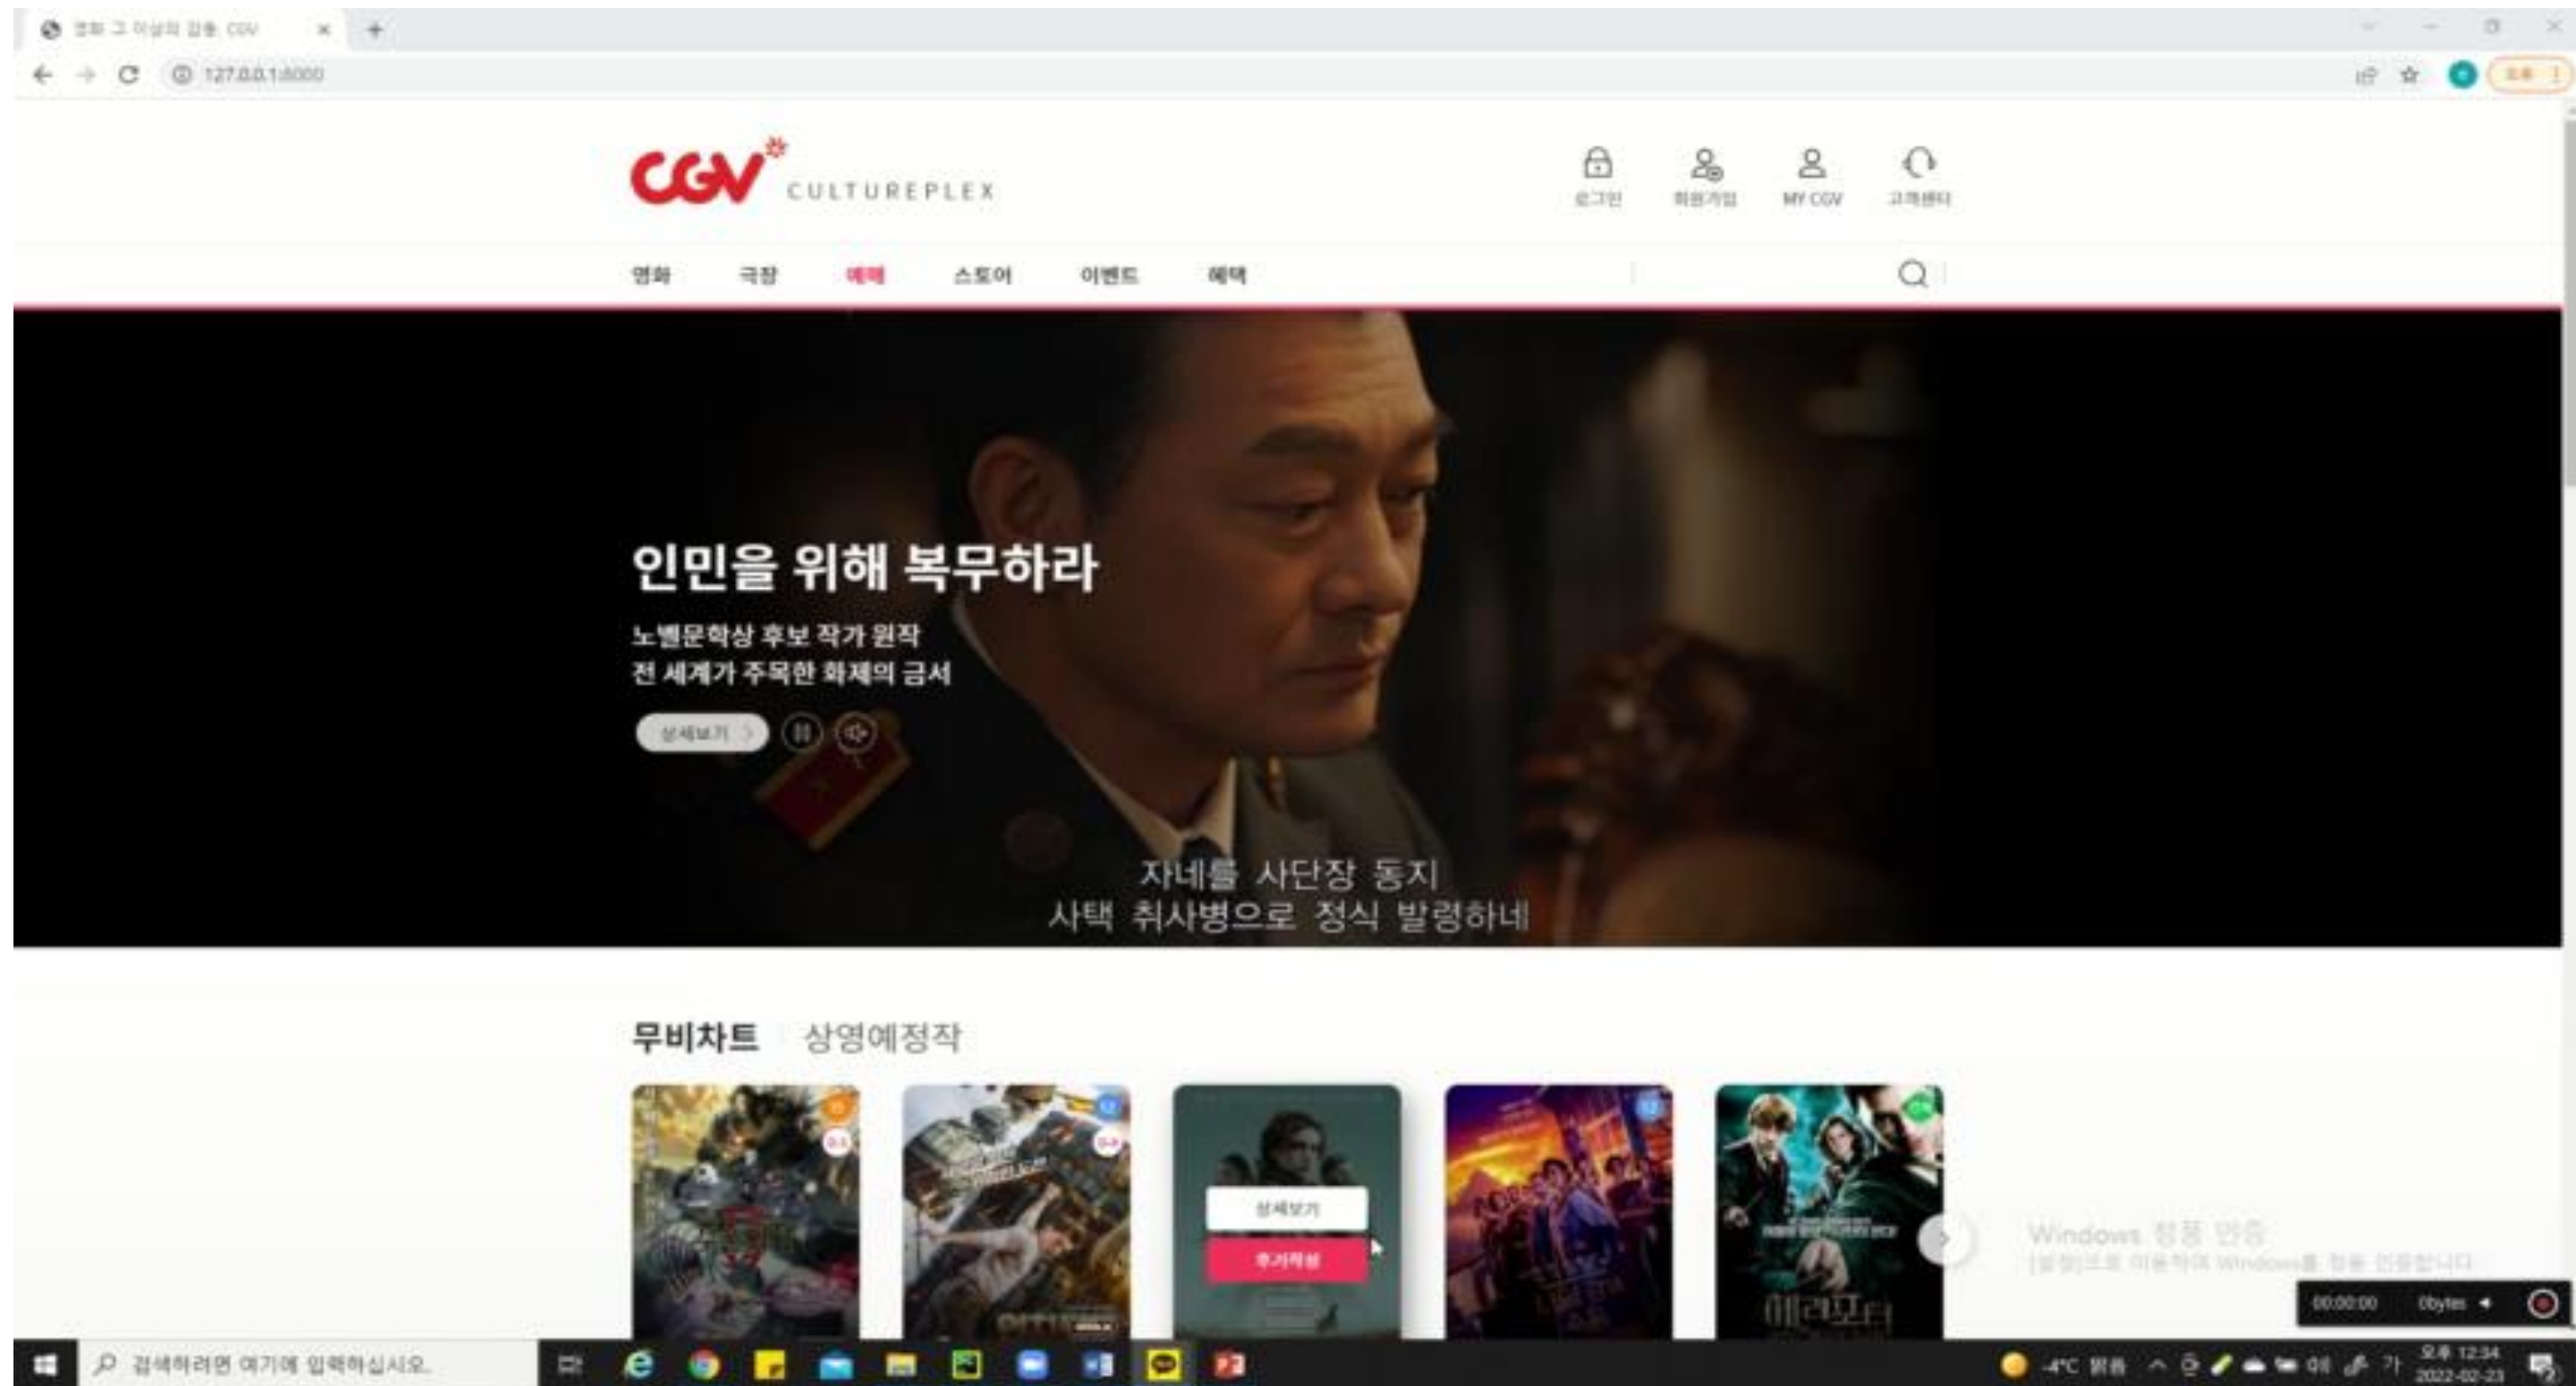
영화 그 이상의 감동. CGV

127.0.0.1:8000

CGV CULTUREPLEX

로그인 회원가입 MY CGV 고객센터

영화 극장 예매 스토어 이벤트 혜택

인민을 위해 복무하라

노벨문학상 후보 작가 원작
전 세계가 주목한 화제의 금서

상세보기

자네를 사단장 동지
사택 취사병으로 정식 발령하네

무비차트 상영예정작

상세보기

후기작성

Windows 정품 인증
[설정]으로 이동하여 Windows를 정품 인증합니다.

00:00:00 0bytes

검색하려면 여기에 입력하십시오.

-4°C 맑음 가 오후 12:34 2022-02-23